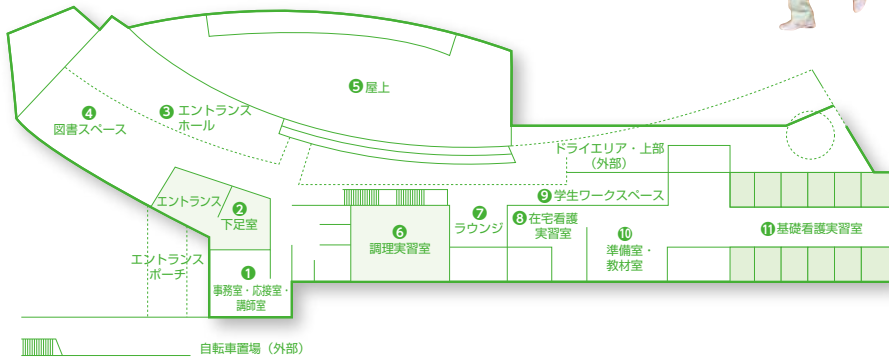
❹ 図書スペース

❸ エントランスホール

❺ 屋上

ドライエリア・上部（外部）

エントランス

❷ 下足室

❾ 学生ワークスペース

❻ 調理実習室

❼ ラウンジ

❽ 在宅看護実習室

❿ 準備室・教材室

⓫ 基礎看護実習室

エントランスポーチ

❶ 事務室・応接室・講師室

自転車置場（外部）